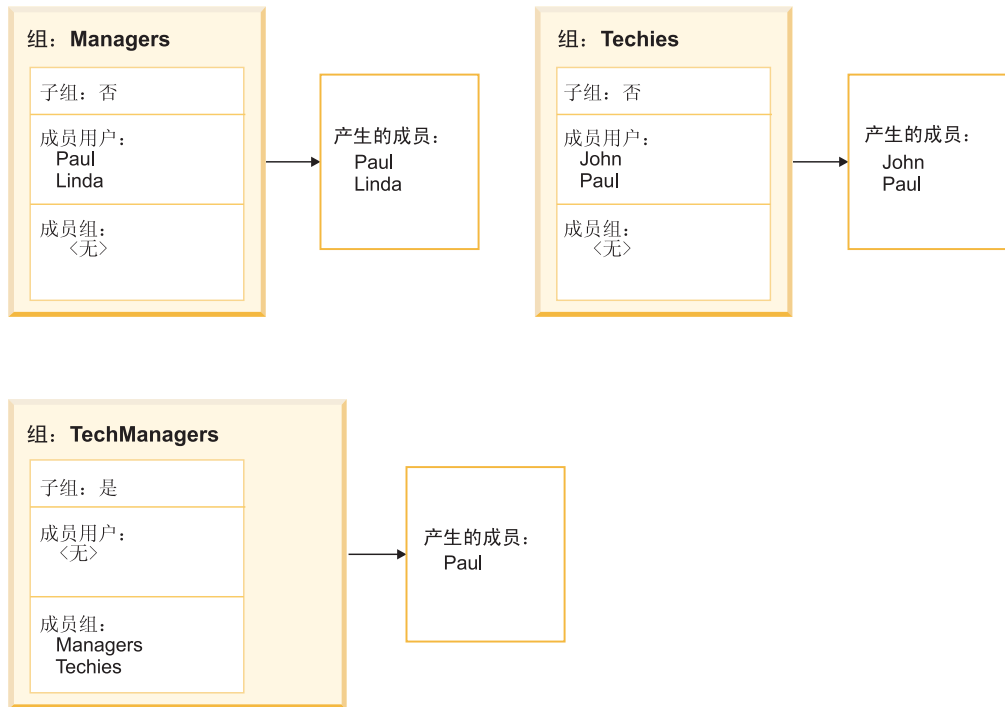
组：Managers

子组：否

成员用户：
Paul
Linda

成员组：
〈无〉

产生的成员：
Paul
Linda

组：Techies

子组：否

成员用户：
John
Paul

成员组：
〈无〉

产生的成员：
John
Paul

组：TechManagers

子组：是

成员用户：
〈无〉

成员组：
Managers
Techies

产生的成员：
Paul